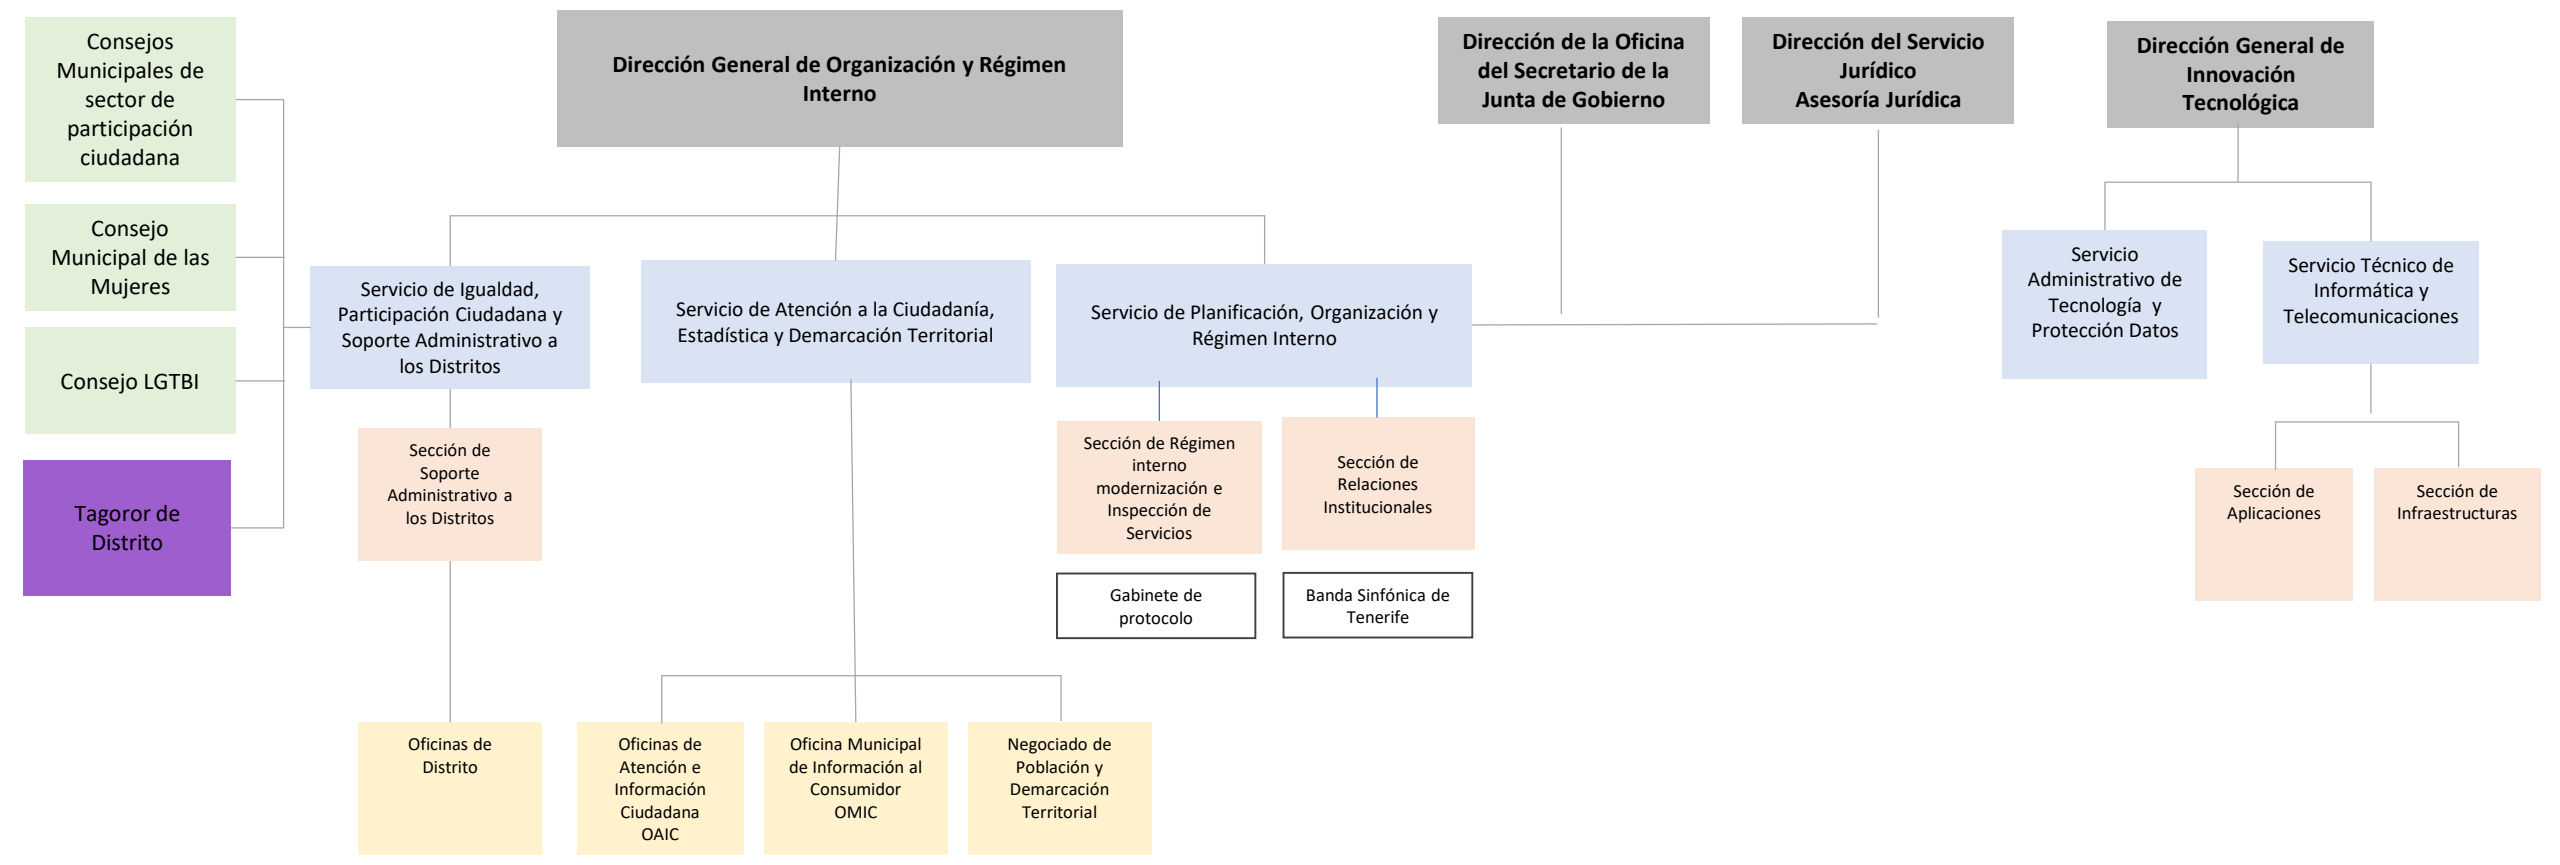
Consejos Municipales de sector de participación ciudadana

Consejo Municipal de las Mujeres

Consejo LGTBI

Tagoror de Distrito

Dirección General de Organización y Régimen Interno

Dirección de la Oficina del Secretario de la Junta de Gobierno

Dirección del Servicio Jurídico Asesoría Jurídica

Dirección General de Innovación Tecnológica

Servicio de Igualdad, Participación Ciudadana y Soporte Administrativo a los Distritos

Servicio de Atención a la Ciudadanía, Estadística y Demarcación Territorial

Servicio de Planificación, Organización y Régimen Interno

Servicio Administrativo de Tecnología y Protección Datos

Servicio Técnico de Informática y Telecomunicaciones

Sección de Soporte Administrativo a los Distritos

Sección de Régimen interno modernización e Inspección de Servicios

Sección de Relaciones Institucionales

Gabinete de protocolo

Banda Sinfónica de Tenerife

Sección de Aplicaciones

Sección de Infraestructuras

Oficinas de Distrito

Oficinas de Atención e Información Ciudadana OAIC

Oficina Municipal de Información al Consumidor OMIC

Negociado de Población y Demarcación Territorial